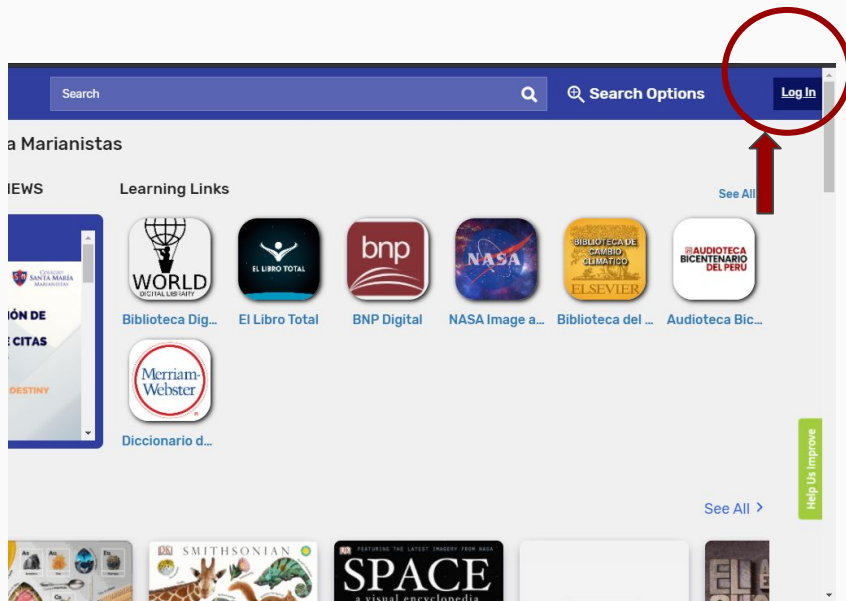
Search

Search Options

Log In

a Marianistas

IEWS

Learning Links

See All

COLEGIO SANTA MARIA MARIANISTAS

IÓN DE

E CITAS

DESTINY

WORLD DIGITAL LIBRARY

EL LIBRO TOTAL

bnp

NASA

BIBLIOTECA DEL CAMBIO CLIMÁTICO ELSEVIER

AUDIOTECA BICENTENARIO DEL PERÚ

Biblioteca Dig...

El Libro Total

BNP Digital

NASA Image a...

Biblioteca del ...

Audioteca Bic...

Merriam-Webster

Diccionario d...

Help Us Improve

See All

SMITHSONIAN

FEATURING THE LATEST IMAGERY FROM NASA

SPACE

a visual encyclopedia